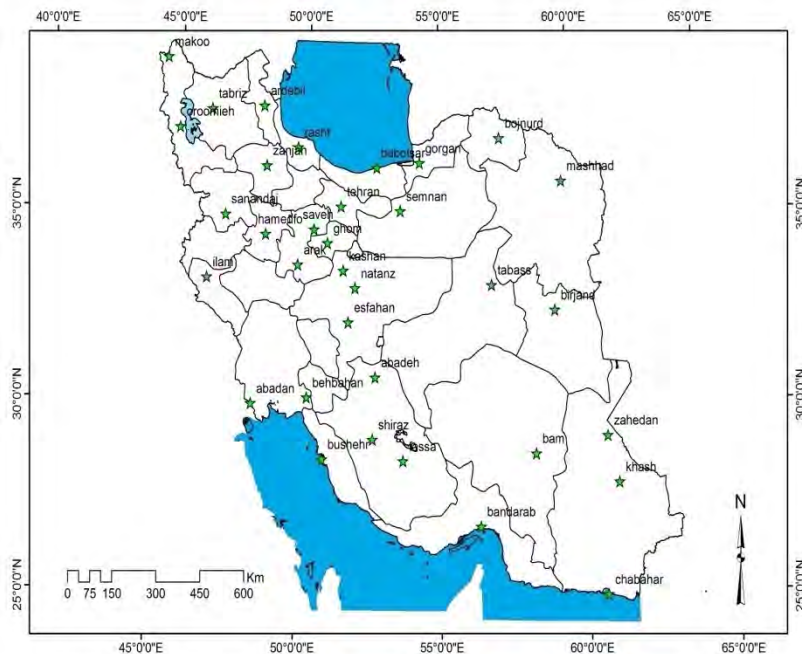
40°0'0"E 45°0'0"E 50°0'0"E 55°0'0"E 60°0'0"E 65°0'0"E

makoo
tabriz
ardabil
oroomieh
rasht
zanjan
babolsar
gorgan
bojnurd
mashhad
sanandaj
tehran
semnan
hamedan
saveh
ghom
arak
ilam
kashan
natanz
tabass
birjand
esfahan
abadeh
abadan
behbahan
zahedan
shiraz
bam
bushehr
fassa
khash
bandarab
chabahar

N

Km
0 75 150 300 450 600

35°0'0"N
30°0'0"N
25°0'0"N

45°0'0"E 50°0'0"E 55°0'0"E 60°0'0"E 65°0'0"E